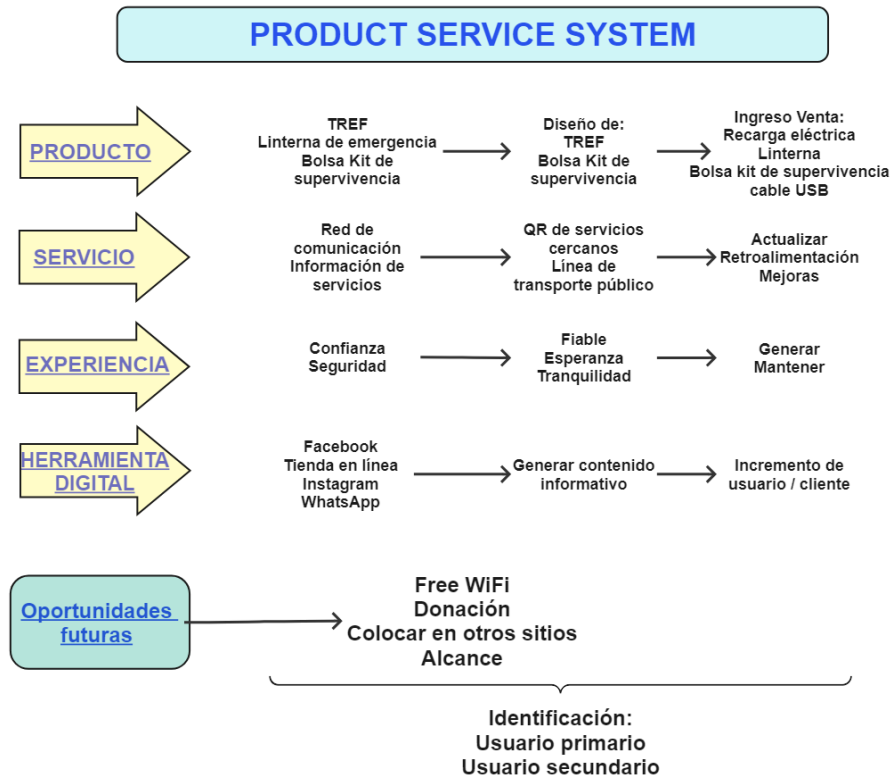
PRODUCT SERVICE SYSTEM

PRODUCTO

TREF
Linterna de emergencia
Bolsa Kit de supervivencia

Diseño de:
TREF
Bolsa Kit de supervivencia

Ingreso Venta:
Recarga eléctrica
Linterna
Bolsa kit de supervivencia
cable USB

SERVICIO

Red de comunicación
Información de servicios

QR de servicios cercanos
Línea de transporte público

Actualizar
Retroalimentación
Mejoras

EXPERIENCIA

Confianza
Seguridad

Fiable
Esperanza
Tranquilidad

Generar
Mantener

HERRAMIENTA DIGITAL

Facebook
Tienda en línea
Instagram
WhatsApp

Generar contenido informativo

Incremento de usuario / cliente

Oportunidades futuras

Free WiFi
Donación
Colocar en otros sitios
Alcance

Identificación:
Usuario primario
Usuario secundario